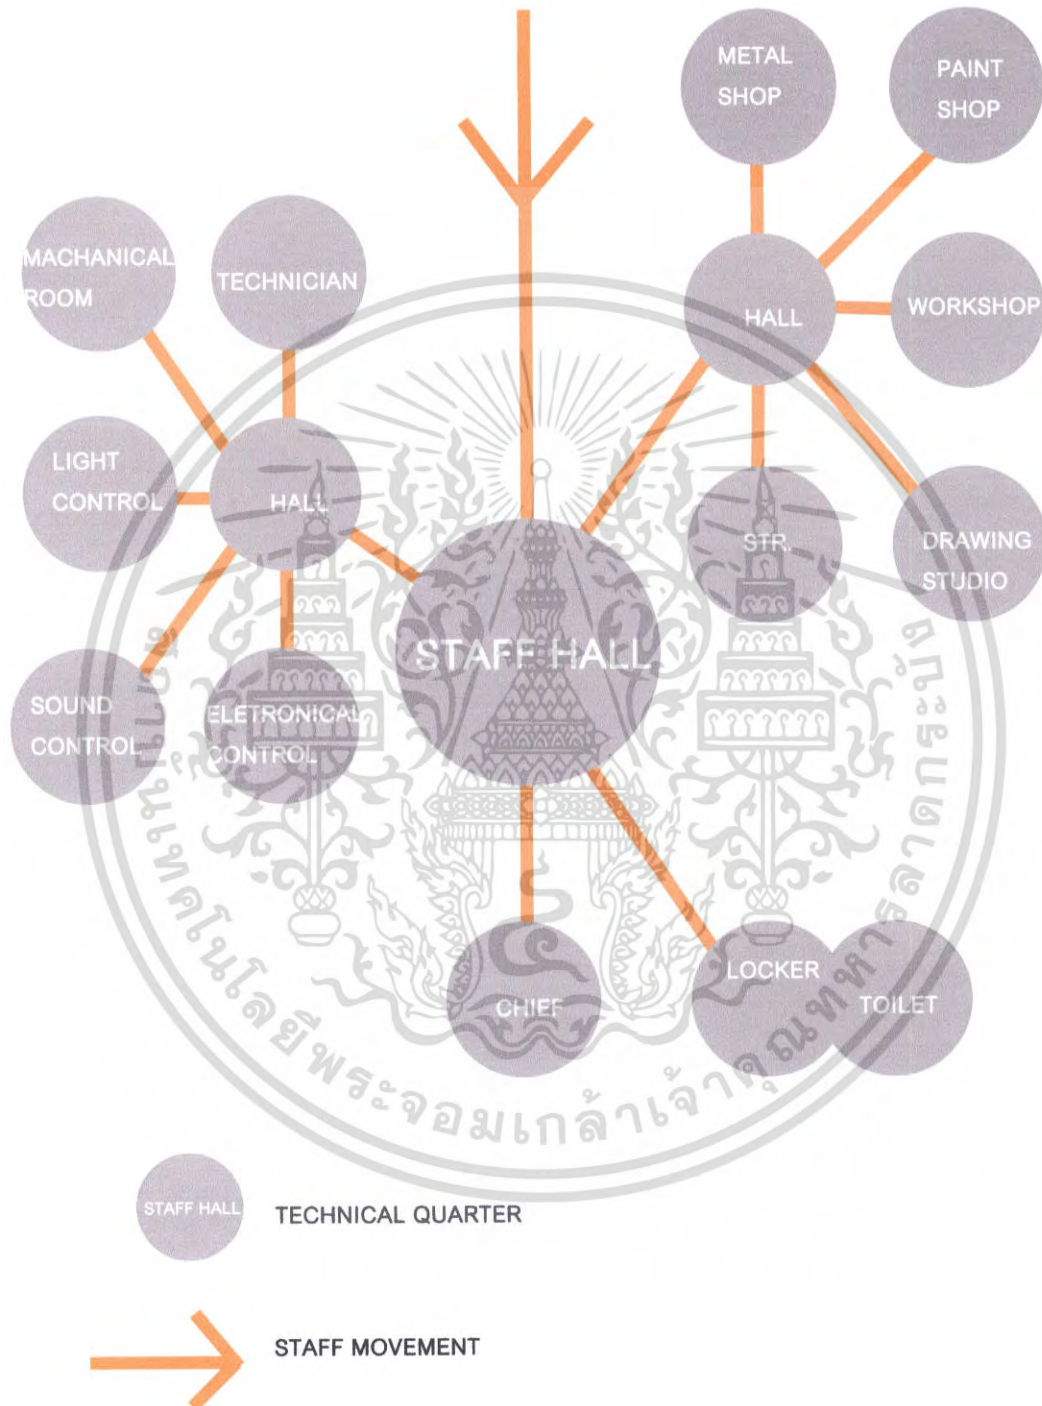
METAL SHOP

PAINT SHOP

MACHANICAL ROOM

TECHNICIAN

HALL

WORKSHOP

LIGHT CONTROL

HALL

STR.

DRAWING STUDIO

STAFF HALL

SOUND CONTROL

ELETRONICAL CONTROL

CHIEF

LOCKER

TOILET

สถาบันเทคโนโลยีพระจอมเกล้าเจ้าคุณทหารลาดกระบัง

STAFF HALL TECHNICAL QUARTER

STAFF MOVEMENT